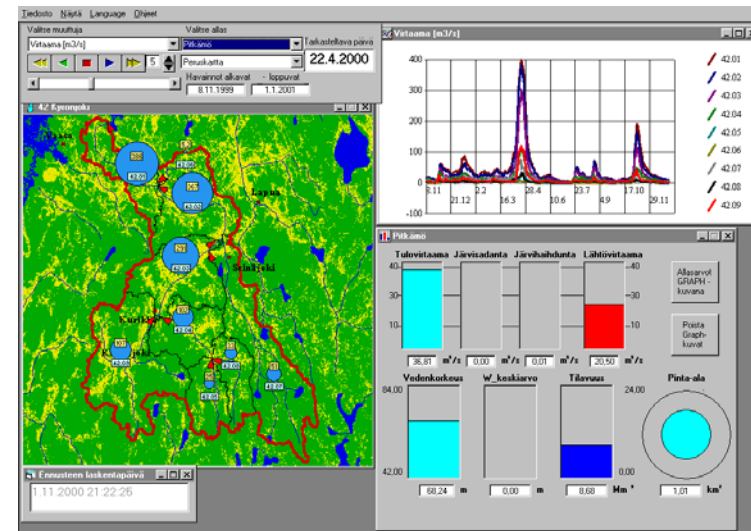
Tiedosto Näytä Language Ohjeet

Valitse muuttuja
Virtaama [m3/s]
Valitse allas
Pitkämö
Peruskartta
Tarkasteltava päivä
22.4.2000
5
Havainnot alkavat - loppuvat
8.11.1999
1.1.2001

42 Kyronjoki

Lapua
Seinäjoki
Kurikka

Ennusteen laskentapäivä
1.11.2000 21:22:26

Virtaama [m3/s]

400
300
200
100
0
-100
8.11
21.12
2.2
16.3
28.4
10.6
23.7
4.9
17.10
29.11

42.01
42.02
42.03
42.04
42.05
42.06
42.07
42.08
42.09

Pitkämö

Tulovirtaama
Järvisadanta
Järvihaihdunta
Lähtövirtaama
40
30
10
40
30
10
36,81 $m^3/s$
0,00 $m^3/s$
0,01 $m^3/s$
20,50 $m^3/s$

Allasarvot GRAPH -kuvana
Poista Graph-kuvat

Vedenkorkeus
W_keskiarvo
Tilavuus
Pinta-ala
84,00
42,00
24,00
0,00
68,24 m
0,00 m
8,68 $Mm^3$
1,01 $km^2$